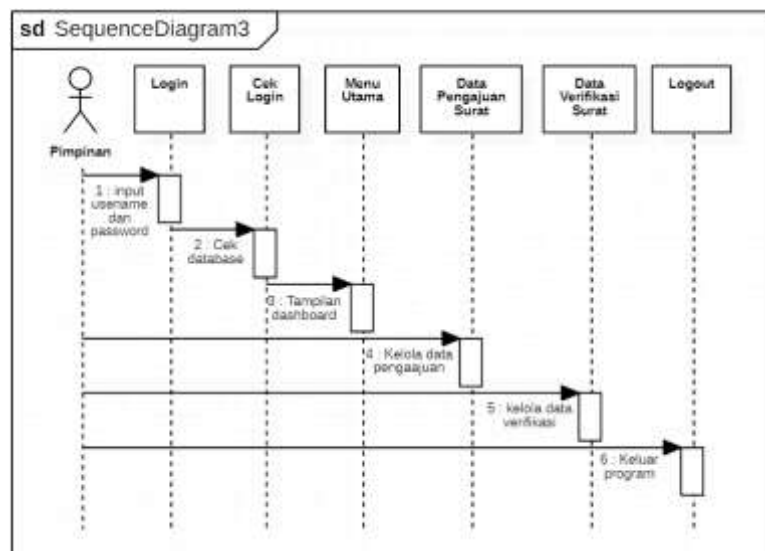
sd SequenceDiagram3

Pimpinan

Login

Cek Login

Menu Utama

Data Pengajuan Surat

Data Verifikasi Surat

Logout

1 : input username dan password

2 : Cek database

3 : Tampilan dashboard

4 : Kelola data pengajuan

5 : kelola data verifikasi

6 : Keluar program